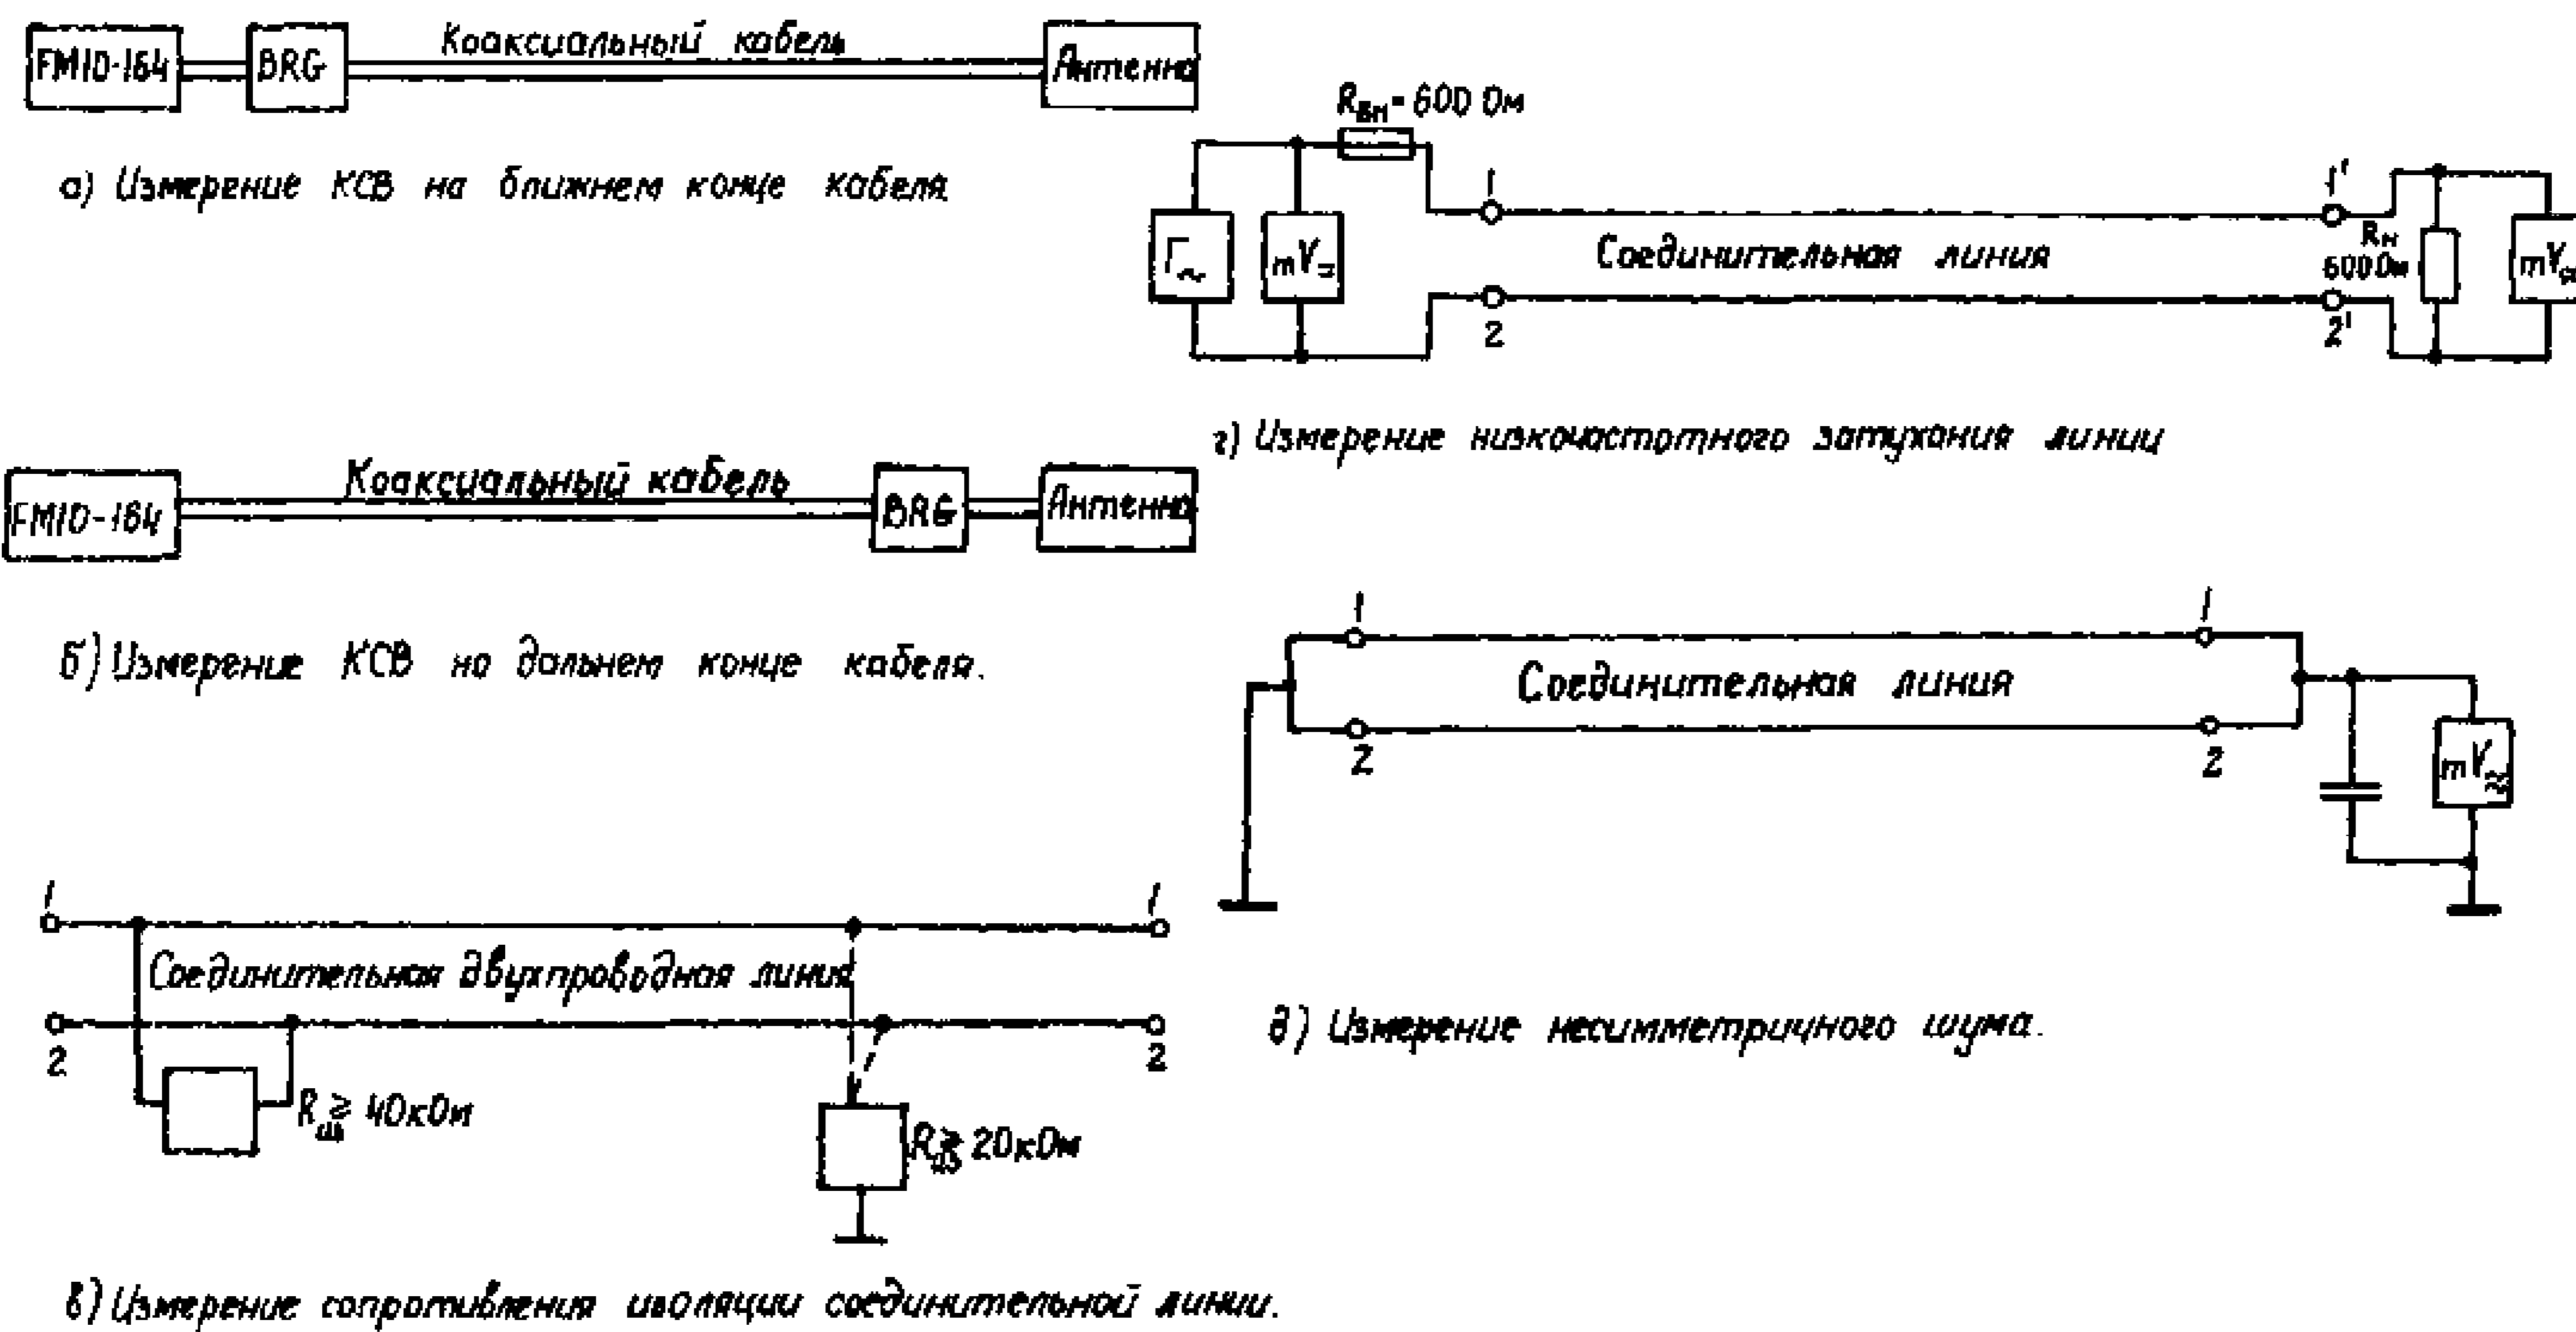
FM10-164

BRG

Коаксиальный кабель

Антенна

а) Измерение КСВ на ближнем конце кабеля

FM10-164

Коаксиальный кабель

BRG

Антенна

б) Измерение КСВ на дальнем конце кабеля.

1

1

Соединительная двухпроводная линия

2

2

$R_{ш} \geq 40кОм$

$R_{ш} \geq 20кОм$

в) Измерение сопротивления изоляции соединительной линии.

$R_{вн} = 600 Ом$

$Г_{\sim}$

$mV_{=}$

1

2

Соединительная линия

1'

2'

$R_{н}$ 600Ом

$mV_{\sim}$

г) Измерение низкочастотного затухания линии

1

1

Соединительная линия

2

2

$mV_{\approx}$

д) Измерение несимметричного шума.